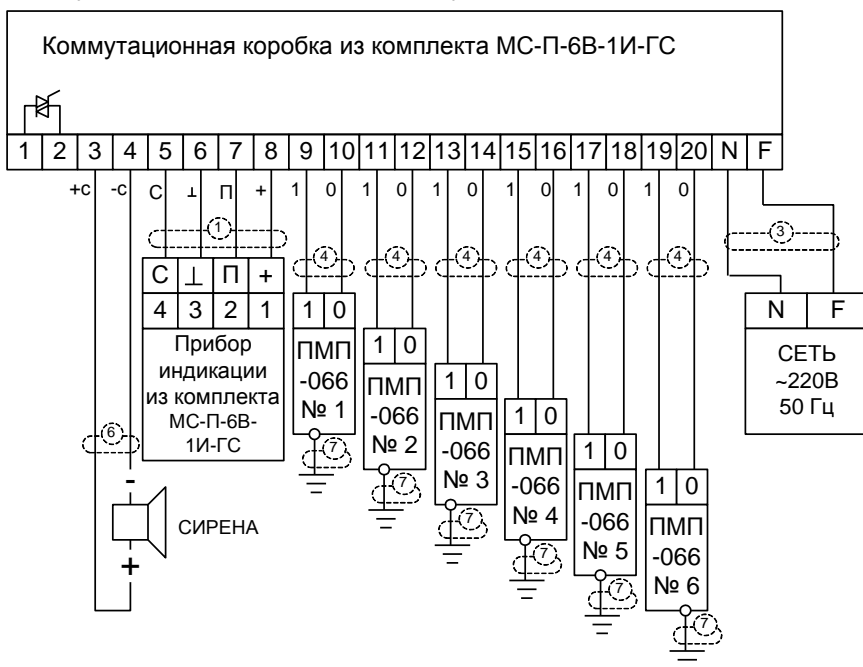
Коммутационная коробка из комплекта МС-П-6В-1И-ГС

1 2 3 4 5 6 7 8 9 10 11 12 13 14 15 16 17 18 19 20 N F

+c -c C ⊥ П + 1 0 1 0 1 0 1 0 1 0 1 0

1 4 4 4 4 4 4 3

| С | ⊥ | П | + |
|---|---|---|---|
| 4 | 3 | 2 | 1 |

Прибор индикации из комплекта МС-П-6В-1И-ГС

1 0
ПМП -066 № 1

1 0
ПМП -066 № 2

1 0
ПМП -066 № 3

1 0
ПМП -066 № 4

1 0
ПМП -066 № 5

1 0
ПМП -066 № 6

7 7 7 7 7 7

N F
СЕТЬ ~220В 50 Гц

6

-
СИРЕНА
+